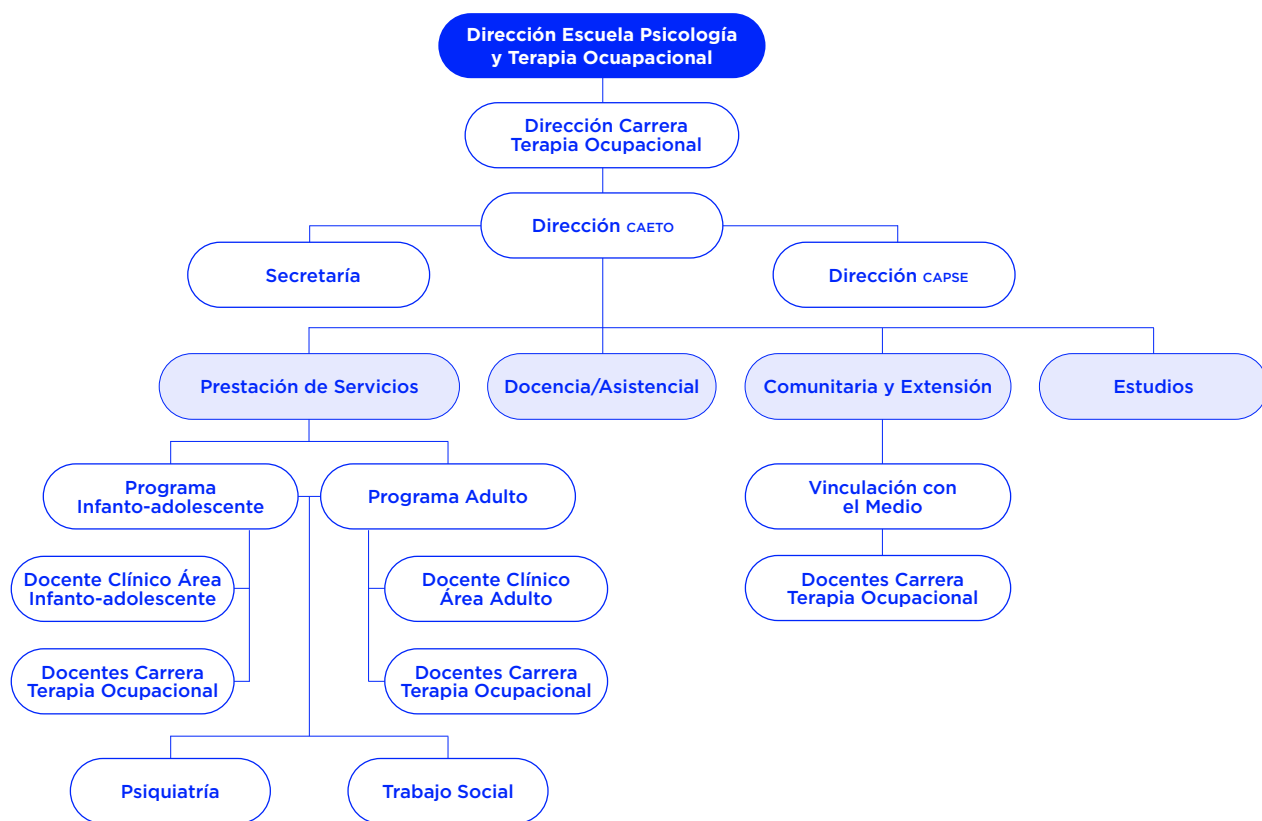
Dirección Escuela Psicología y Terapia Ocuapacional

Dirección Carrera Terapia Ocupacional

Dirección CAETO

Secretaría

Dirección CAPSE

Prestación de Servicios

Docencia/Asistencial

Comunitaria y Extensión

Estudios

Programa Infanto-adolescente

Programa Adulto

Vinculación con el Medio

Docente Clínico Área Infanto-adolescente

Docente Clínico Área Adulto

Docentes Carrera Terapia Ocupacional

Docentes Carrera Terapia Ocupacional

Docentes Carrera Terapia Ocupacional

Psiquiatría

Trabajo Social